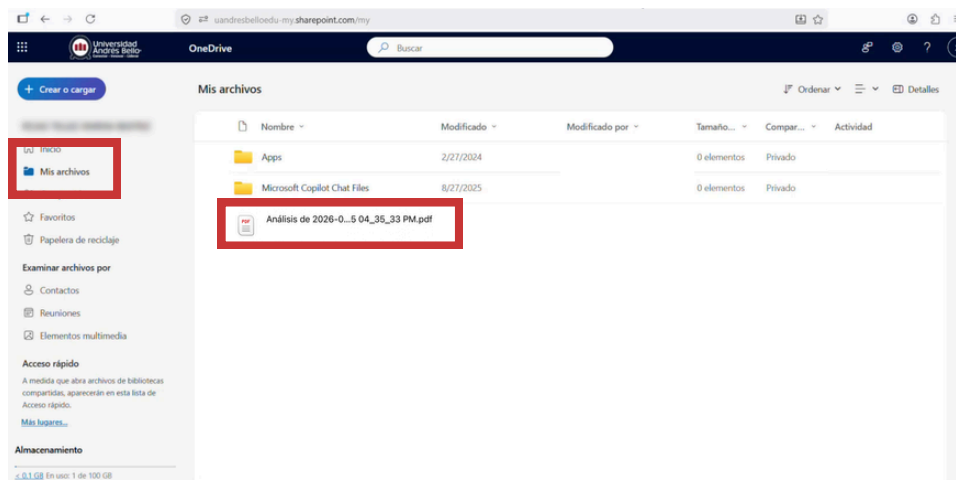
uandresbelloedu-my.sharepoint.com/my

Universidad Andrés Bello

OneDrive

Buscar

Crear o cargar

Mis archivos

Ordenar

Detalles

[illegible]

Inicio

Mis archivos

Favoritos

Papelera de reciclaje

Examinar archivos por

Contactos

Reuniones

Elementos multimedia

Acceso rápido

A medida que abra archivos de bibliotecas compartidas, aparecerán en esta lista de Acceso rápido.

Más lugares...

Almacenamiento

< 0,1 GB En uso: 1 de 100 GB

| | Nombre | Modificado | Modificado por | Tamaño... | Compar... | Actividad |
|---|---|---|---|---|---|---|
| | Apps | 2/27/2024 | | 0 elementos | Privado | |
| | Microsoft Copilot Chat Files | 8/27/2025 | | 0 elementos | Privado | |
| PDF | Análisis de 2026-0...5 04_35_33 PM.pdf | | | | | |